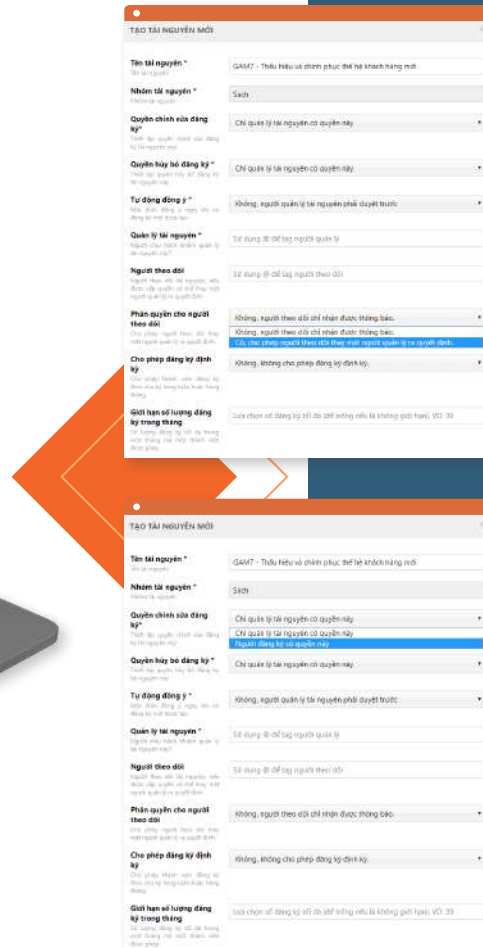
TẠO TÀI NGUYÊN MỚI

Tên tài nguyên *
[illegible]
GAM7 - Thấu hiểu và chinh phục thế hệ khách hàng mới

Nhóm tài nguyên *
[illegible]
Sách

Quyền chỉnh sửa đăng ký*
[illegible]
Chỉ quản lý tài nguyên có quyền này

Quyền hủy bỏ đăng ký *
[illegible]
Chỉ quản lý tài nguyên có quyền này

Tự động đồng ý *
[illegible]
Không, người quản lý tài nguyên phải duyệt trước

Quản lý tài nguyên *
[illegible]
Sử dụng @ để tag người quản lý

Người theo dõi
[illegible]
Sử dụng @ để tag người theo dõi

Phân quyền cho người theo dõi
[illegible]
Không, người theo dõi chỉ nhận được thông báo.
Không, người theo dõi chỉ nhận được thông báo.
Có, cho phép người theo dõi thay mặt người quản lý ra quyết định.

Cho phép đăng ký định kỳ
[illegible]
Không, không cho phép đăng ký định kỳ.

Giới hạn số lượng đăng ký trong tháng
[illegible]
Lựa chọn số đăng ký tối đa (để trống nếu là không giới hạn). VD: 30

TẠO TÀI NGUYÊN MỚI

Tên tài nguyên *
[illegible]
GAM7 - Thấu hiểu và chinh phục thế hệ khách hàng mới

Nhóm tài nguyên *
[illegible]
Sách

Quyền chỉnh sửa đăng ký*
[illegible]
Chỉ quản lý tài nguyên có quyền này
Chỉ quản lý tài nguyên có quyền này
Người đăng ký có quyền này

Quyền hủy bỏ đăng ký *
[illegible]
Chỉ quản lý tài nguyên có quyền này

Tự động đồng ý *
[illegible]
Không, người quản lý tài nguyên phải duyệt trước

Quản lý tài nguyên *
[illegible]
Sử dụng @ để tag người quản lý

Người theo dõi
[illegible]
Sử dụng @ để tag người theo dõi

Phân quyền cho người theo dõi
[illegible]
Không, người theo dõi chỉ nhận được thông báo.

Cho phép đăng ký định kỳ
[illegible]
Không, không cho phép đăng ký định kỳ.

Giới hạn số lượng đăng ký trong tháng
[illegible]
Lựa chọn số đăng ký tối đa (để trống nếu là không giới hạn). VD: 30